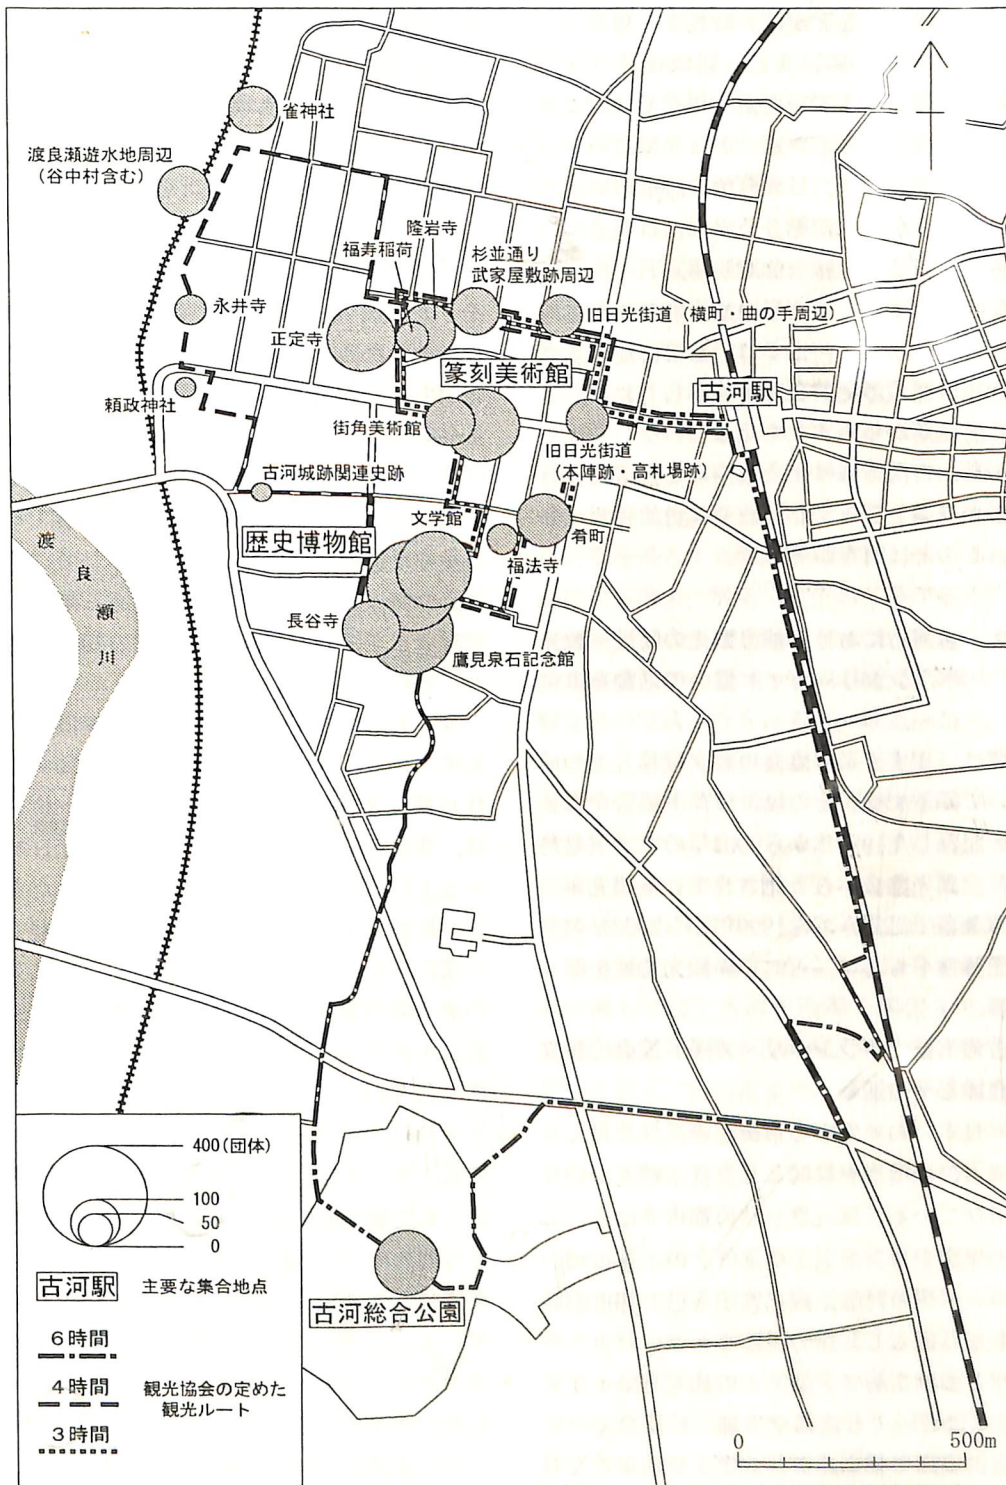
雀神社

渡良瀬遊水地周辺
(谷中村含む)

隆岩寺

福寿稲荷

杉並通り
武家屋敷跡周辺

永井寺

旧日光街道(横町・曲の手周辺)

正定寺

篆刻美術館

頼政神社

古河駅

街角美術館

旧日光街道
(本陣跡・高札場跡)

古河城跡関連史跡

文学館

肴町

歴史博物館

渡
良
瀬
川

福法寺

長谷寺

鷹見泉石記念館

400(団体)
100
50
0

古河駅 主要な集合地点

6時間

4時間 観光協会の定めた観光ルート

3時間

古河総合公園

0 500m